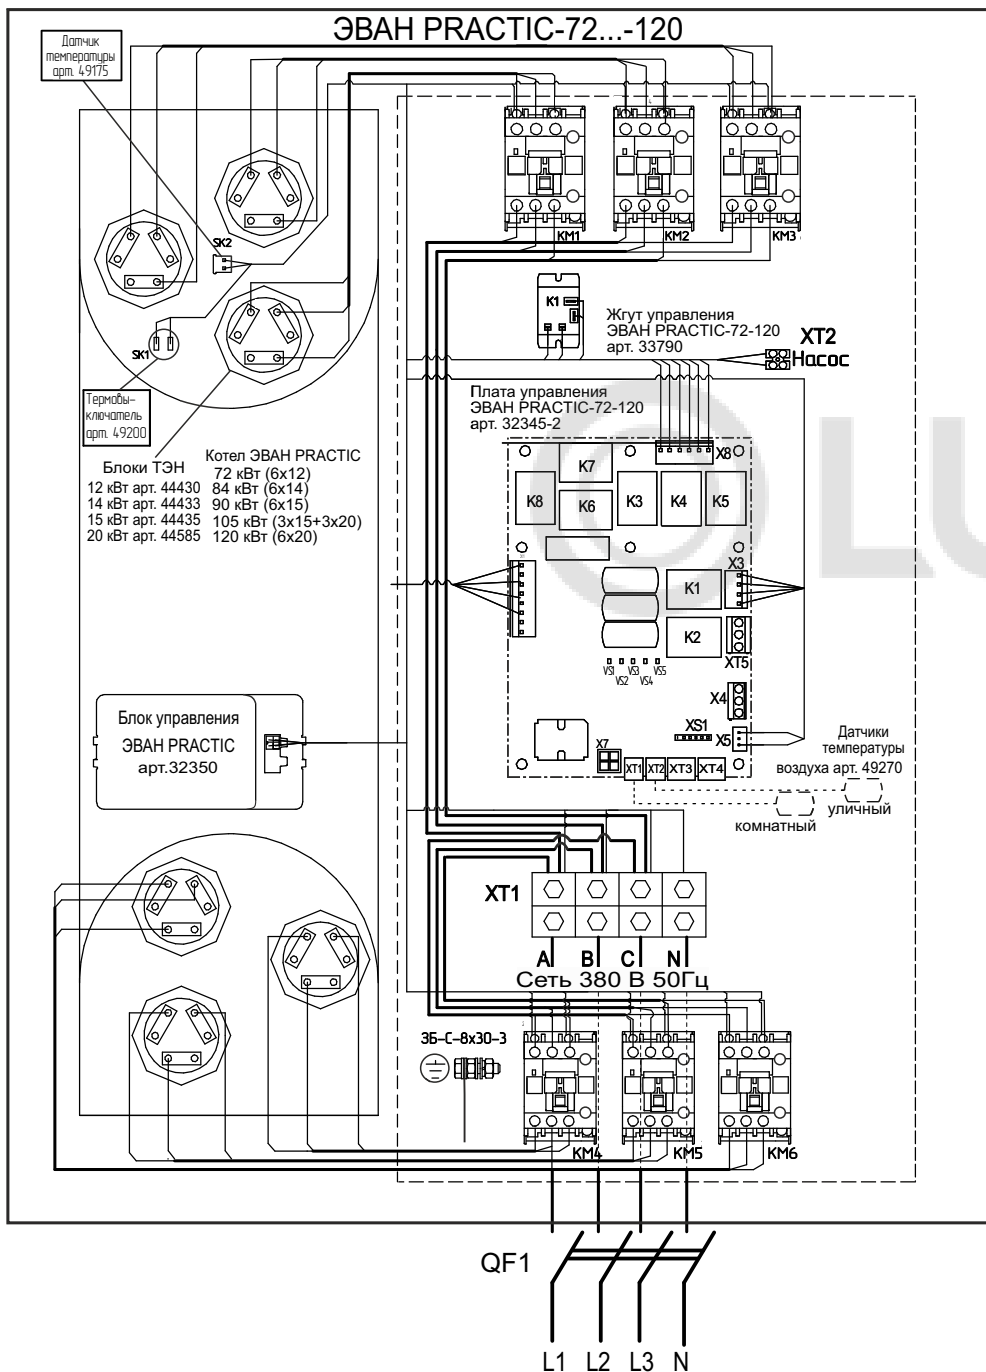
ЭВАН PRACTIC-72...-120

Датчик температуры арт. 49175

SK2

SK1

Термовыключатель арт. 49200

KM1 KM2 KM3

K1

Жгут управления ЭВАН PRACTIC-72-120 арт. 33790

XT2 Насос

Плата управления ЭВАН PRACTIC-72-120 арт. 32345-2

X8

K7 K8 K6 K3 K4 K5

X3

K1

K2

XT5

VS1 VS2 VS3 VS4 VS5

X4

XS1

X5

X7

XT1 XT2 XT3 XT4

Блоки ТЭН
12 кВт арт. 44430
14 кВт арт. 44433
15 кВт арт. 44435
20 кВт арт. 44585

Котел ЭВАН PRACTIC
72 кВт (6x12)
84 кВт (6x14)
90 кВт (6x15)
105 кВт (3x15+3x20)
120 кВт (6x20)

Блок управления ЭВАН PRACTIC арт.32350

Датчики температуры воздуха арт. 49270

уличный

комнатный

XT1

A B C N

Сеть 380 В 50Гц

ЗБ-С-8х30-3

KM4 KM5 KM6

QF1

L1 L2 L3 N